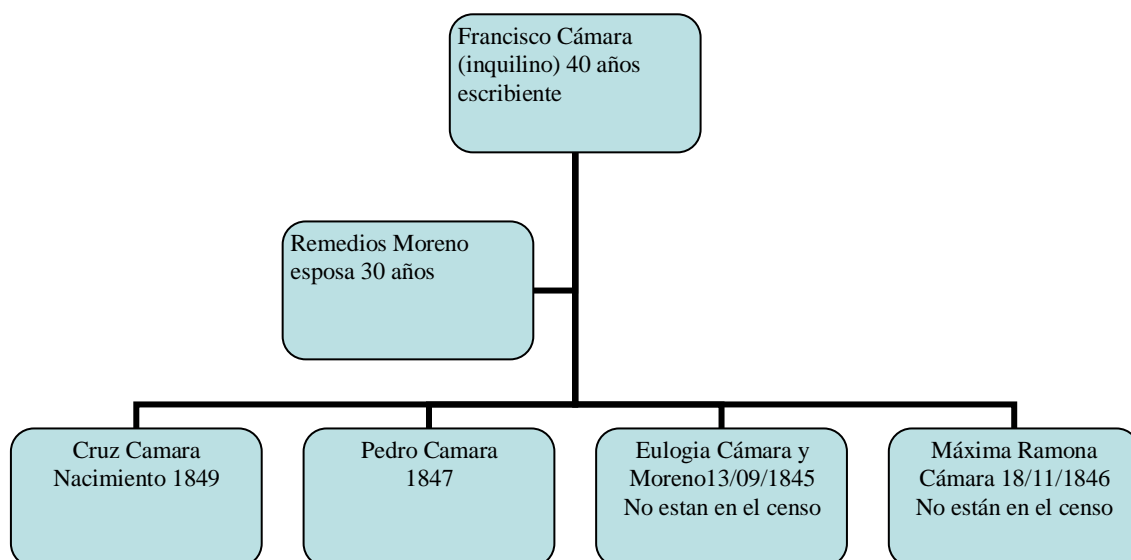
Francisco Cámara (inquilino) 40 años escribiente

Remedios Moreno esposa 30 años

Cruz Camara Nacimiento 1849

Pedro Camara 1847

Eulogia Cámara y Moreno13/09/1845 No estan en el censo

Máxima Ramona Cámara 18/11/1846 No están en el censo